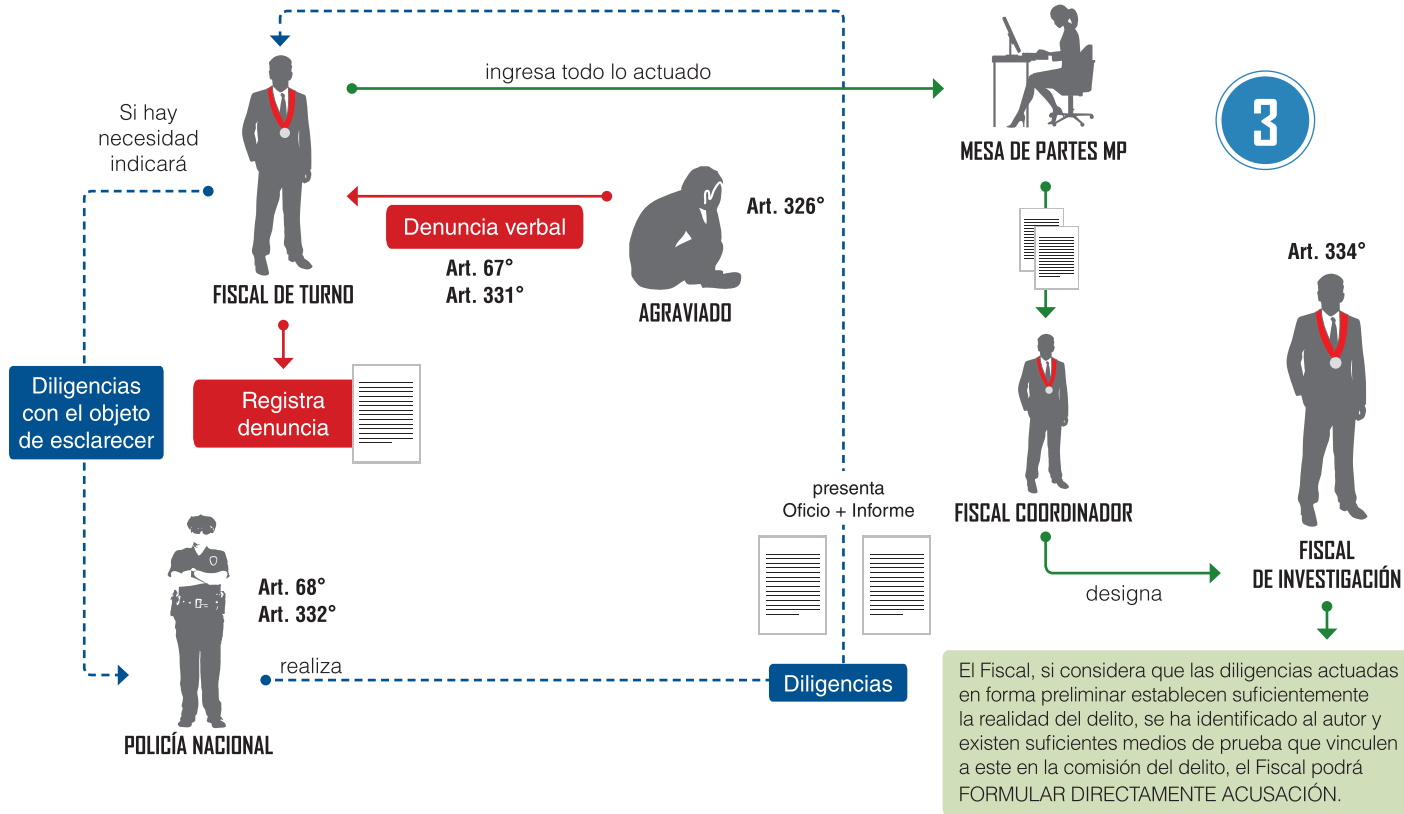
ingresa todo lo actuado

3

Si hay necesidad indicará

MESA DE PARTES MP

Art. 326°

Denuncia verbal

Art. 67°
Art. 331°

FISCAL DE TURNO

AGRAVIADO

Art. 334°

Diligencias con el objeto de esclarecer

Registra denuncia

presenta
Oficio + Informe

FISCAL COORDINADOR

FISCAL
DE INVESTIGACIÓN

Art. 68°
Art. 332°

designa

realiza

Diligencias

POLICÍA NACIONAL

El Fiscal, si considera que las diligencias actuadas en forma preliminar establecen suficientemente la realidad del delito, se ha identificado al autor y existen suficientes medios de prueba que vinculen a este en la comisión del delito, el Fiscal podrá FORMULAR DIRECTAMENTE ACUSACIÓN.